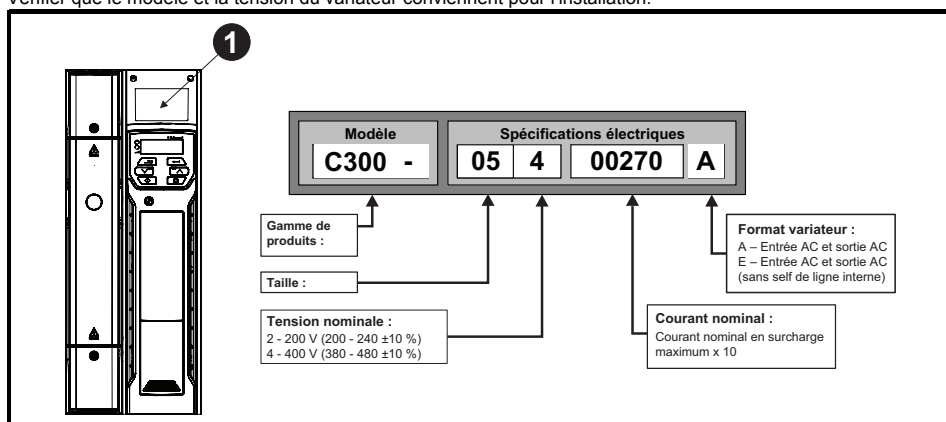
Vérifier que le modèle et la tension du variateur conviennent pour l'installation.

1

Modèle

C300 -

Spécifications électriques

05 | 4 | 00270 | A

Gamme de produits :

Taille :

Tension nominale :
2 - 200 V (200 - 240 ±10 %)
4 - 400 V (380 - 480 ±10 %)

Format variateur :
A – Entrée AC et sortie AC
E – Entrée AC et sortie AC (sans self de ligne interne)

Courant nominal :
Courant nominal en surcharge maximum x 10